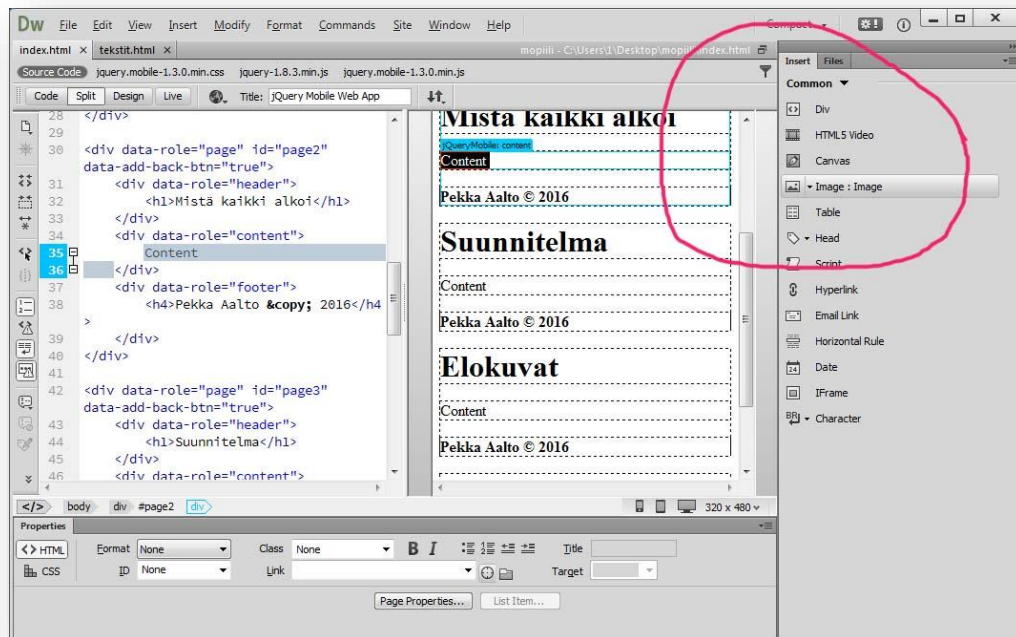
Dw File Edit View Insert Modify Format Commands Site Window Help

Compact

index.html × tekstit.html ×

mopiili - C:\Users\1\Desktop\mopiili\index.html

Source Code jquery.mobile-1.3.0.min.css jquery-1.8.3.min.js jquery.mobile-1.3.0.min.js

Code Split Design Live Title: jQuery Mobile Web App

28 </div>
29
30 <div data-role="page" id="page2" data-add-back-btn="true">
31 <div data-role="header">
32 <h1>Mistä kaikki alkoi</h1>
33 </div>
34 <div data-role="content">
35 Content
36 </div>
37 <div data-role="footer">
38 <h4>Pekka Aalto &copy; 2016</h4>
39 </div>
40 </div>
41
42 <div data-role="page" id="page3" data-add-back-btn="true">
43 <div data-role="header">
44 <h1>Suunnitelma</h1>
45 </div>
46 <div data-role="content">

Mistä kaikki alkoi

jQueryMobile: content

Content

Pekka Aalto © 2016

Suunnitelma

Content

Pekka Aalto © 2016

Elokuvat

Content

Pekka Aalto © 2016

</> body div #page2 div

320 x 480

Properties

<> HTML Format None Class None B I Title

CSS ID None Link Target

Page Properties... List Item...

Insert Files

Common ▼

Div

HTML5 Video

Canvas

Image : Image

Table

Head

Script

Hyperlink

Email Link

Horizontal Rule

Date

IFrame

Character